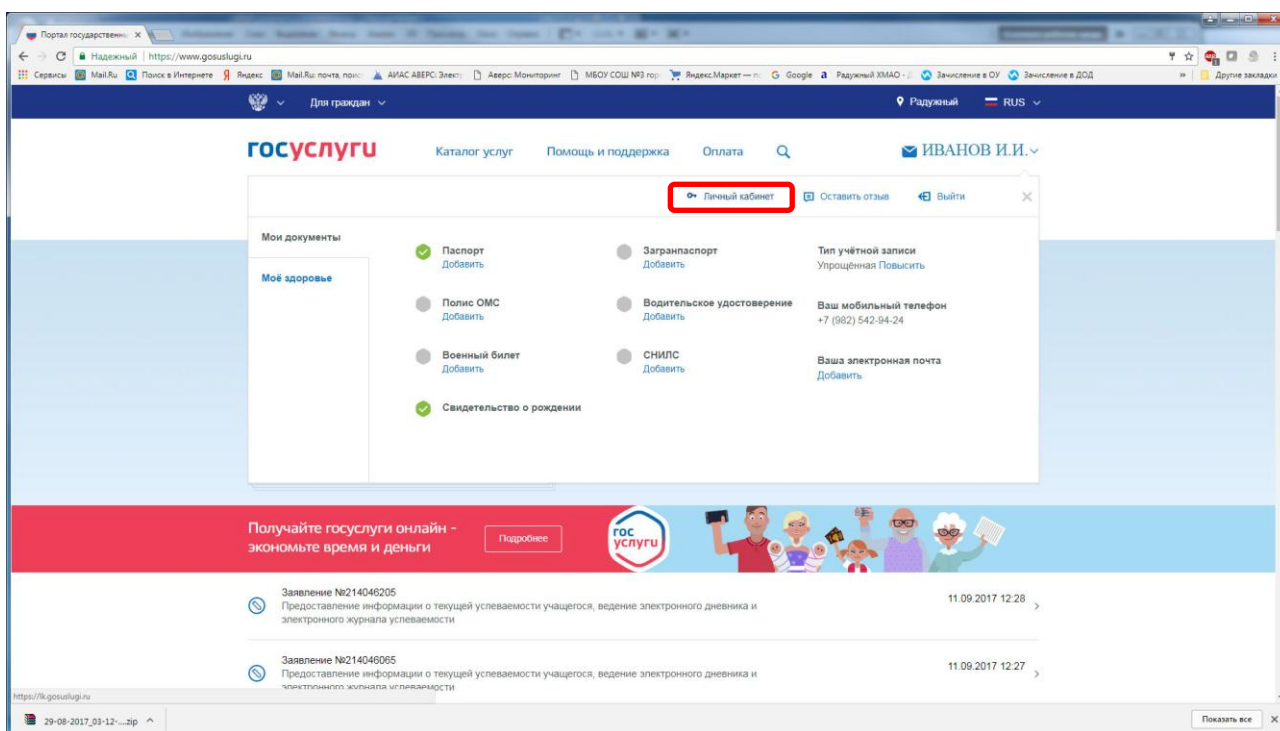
Портал государственн... ×

Надежный | https://www.gosuslugi.ru

Сервисы Mail.Ru Поиск в Интернете Яндекс Mail.Ru: почта, поис АИАС АВЕРС: Элект Аверс: Мониторинг МБОУ СОШ №3 гор Яндекс.Маркет — п Google Радужный ХМАО - Зачисление в ОУ Зачисление в ДОД » Другие закладки

Для граждан Радужный RUS

госуслуги Каталог услуг Помощь и поддержка Оплата ИВАНОВ И.И.

Личный кабинет Оставить отзыв Выйти

Мои документы

Моё здоровье

Паспорт
Добавить

Полис ОМС
Добавить

Военный билет
Добавить

Свидетельство о рождении

Загранпаспорт
Добавить

Водительское удостоверение
Добавить

СНИЛС
Добавить

Тип учётной записи
Упрощённая Повысить

Ваш мобильный телефон
+7 (982) 542-94-24

Ваша электронная почта
Добавить

Получайте госуслуги онлайн - экономьте время и деньги Подробнее гос услуги

Заявление №214046205
Предоставление информации о текущей успеваемости учащегося, ведение электронного дневника и электронного журнала успеваемости
11.09.2017 12:28

Заявление №214046065
Предоставление информации о текущей успеваемости учащегося, ведение электронного дневника и электронного журнала успеваемости
11.09.2017 12:27

https://lk.gosuslugi.ru

29-08-2017_03-12-....zip

Показать все